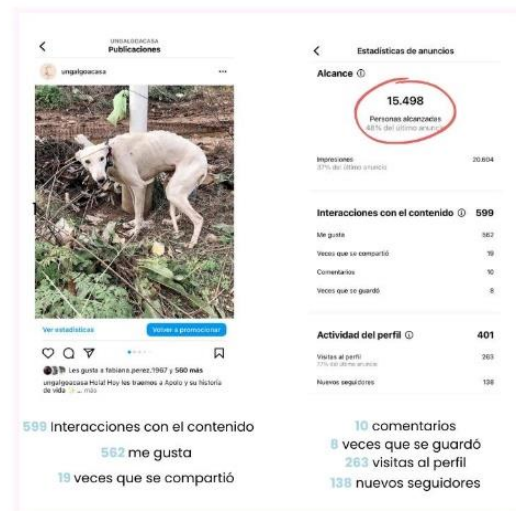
UNGALGOACASA
Publicaciones

ungalgoacasa

Ver estadísticas
Volver a promocionar

Les gusta a fabiana.perez.1967 y 560 más
ungalgoacasa Hola! Hoy les traemos a Apolo y su historia de vida ... más

Estadísticas de anuncios

Alcance ⓘ

15.498
Personas alcanzadas
48% del último anuncio

Impresiones 20.604
37% del último anuncio

Interacciones con el contenido ⓘ 599

Me gusta 562
Veces que se compartió 19
Comentarios 10
Veces que se guardó 8

Actividad del perfil ⓘ 401

Visitas al perfil 263
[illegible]
Nuevos seguidores 138

599 Interacciones con el contenido
562 me gusta
19 veces que se compartió

10 comentarios
8 veces que se guardó
263 visitas al perfil
138 nuevos seguidores